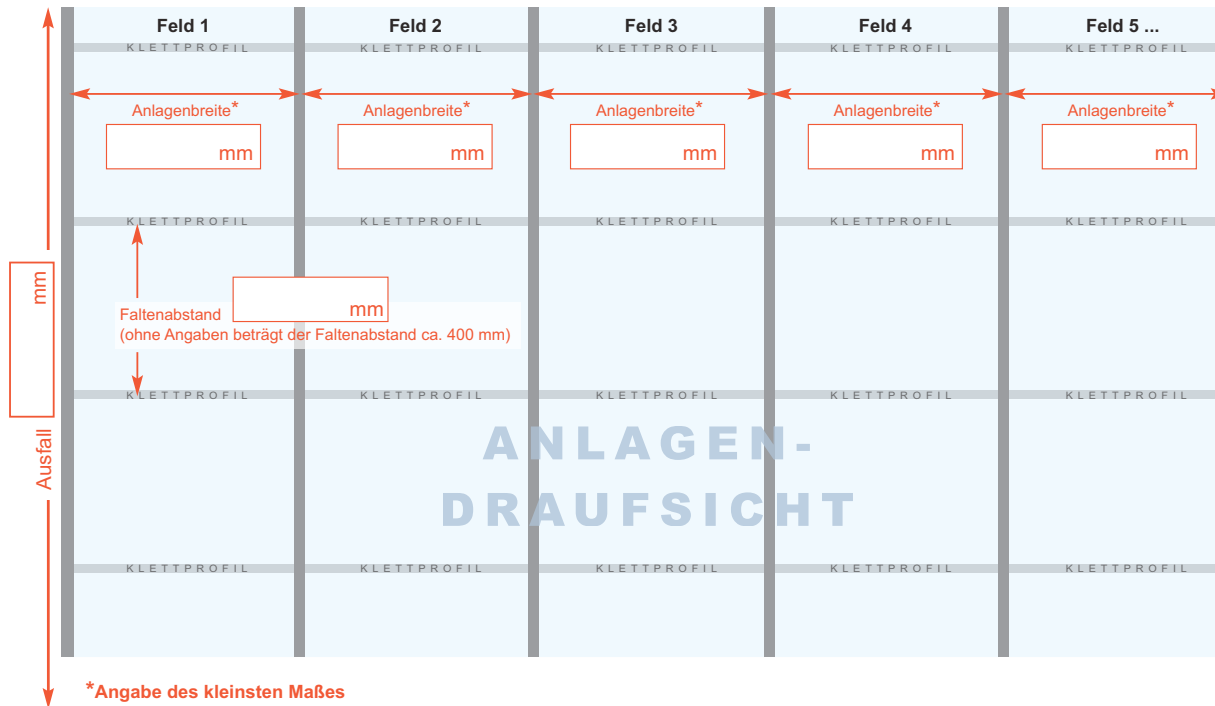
Feld 1 Feld 2 Feld 3 Feld 4 Feld 5 ...

KLETTPROFIL KLETTPROFIL KLETTPROFIL KLETTPROFIL KLETTPROFIL

Anlagenbreite* mm
Anlagenbreite* mm
Anlagenbreite* mm
Anlagenbreite* mm
Anlagenbreite* mm

KLETTPROFIL KLETTPROFIL KLETTPROFIL KLETTPROFIL KLETTPROFIL

mm

Ausfall

mm
Faltenabstand
(ohne Angaben beträgt der Faltenabstand ca. 400 mm)

KLETTPROFIL KLETTPROFIL KLETTPROFIL KLETTPROFIL KLETTPROFIL

ANLAGEN-
DRAUFSICHT

KLETTPROFIL KLETTPROFIL KLETTPROFIL KLETTPROFIL KLETTPROFIL

*Angabe des kleinsten Maßes